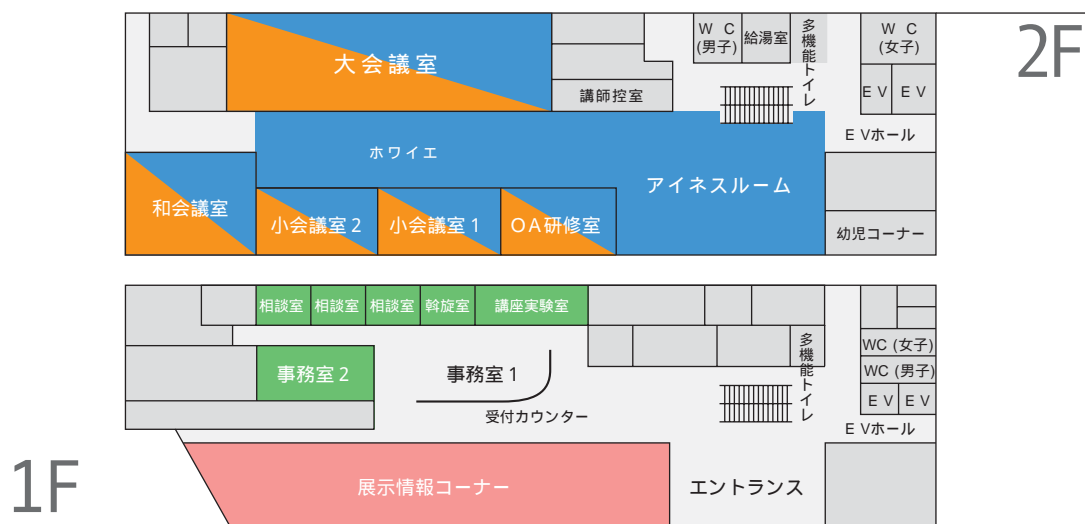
2F

大会議室

講師控室

W C (男子)

給湯室

多機能トイレ

W C (女子)

E V

E V

E Vホール

ホワイエ

アイネスルーム

和会議室

小会議室 2

小会議室 1

O A研修室

幼児コーナー

1F

相談室

相談室

相談室

斡旋室

講座実験室

多機能トイレ

WC (女子)

WC (男子)

E V

E V

事務室 2

事務室 1

受付カウンター

E Vホール

展示情報コーナー

エントランス